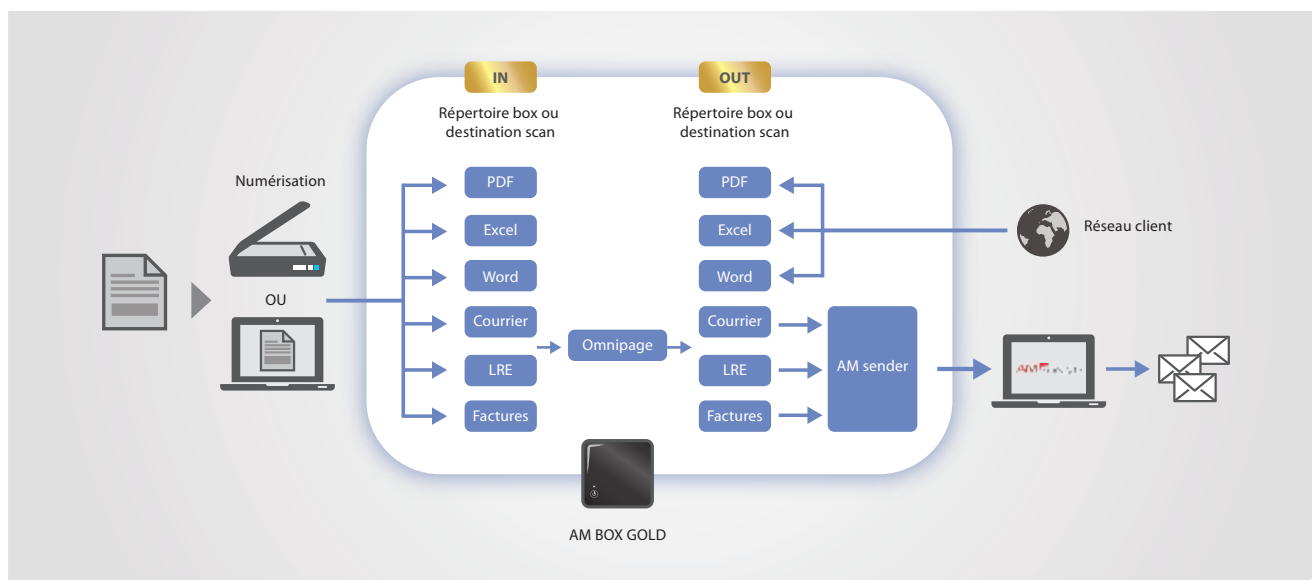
IN

Répertoire box ou destination scan

OUT

Répertoire box ou destination scan

Numérisation

OU

PDF

Excel

Word

Courrier

LRE

Factures

Omnipage

PDF

Excel

Word

Courrier

LRE

Factures

AM sender

Réseau client

AM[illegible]

AM BOX GOLD